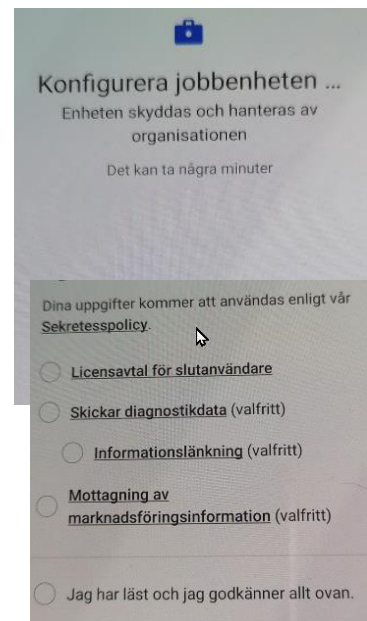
Konfigurera jobbenheten ...
Enheten skyddas och hanteras av organisationen

Det kan ta några minuter

Dina uppgifter kommer att användas enligt vår Sekretesspolicy.

Licensavtal för slutanvändare

Skickar diagnostikdata (valfritt)

Informationslänkning (valfritt)

Mottagning av marknadsföringsinformation (valfritt)

Jag har läst och jag godkänner allt ovan.